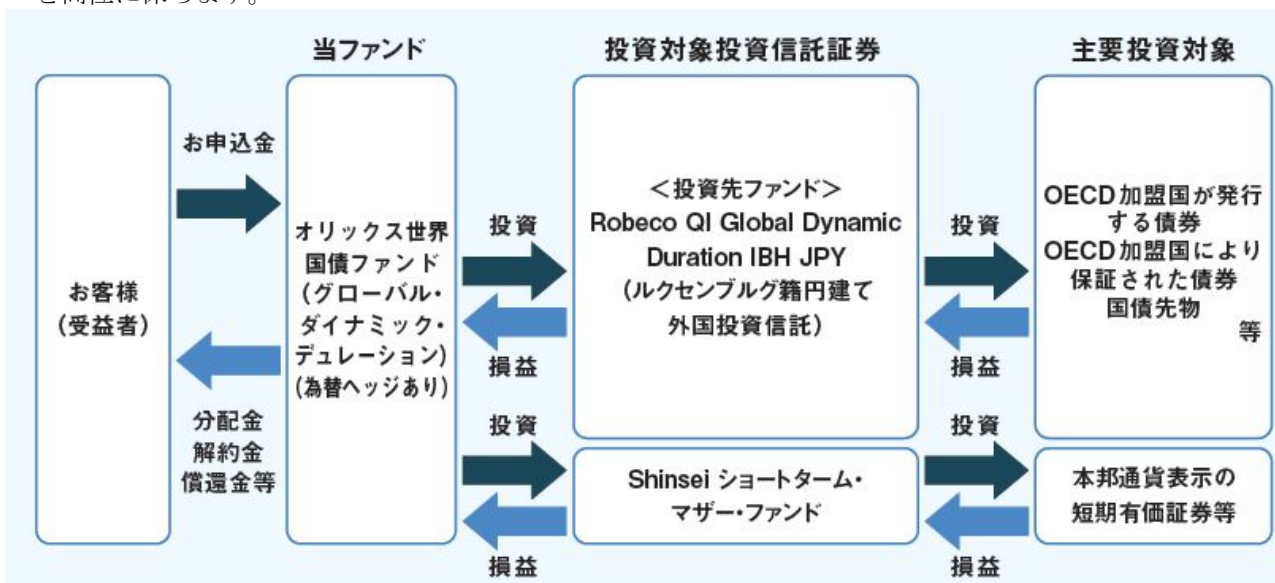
当ファンド

投資対象投資信託証券

主要投資対象

お客様
（受益者）

お申込金

分配金
解約金
償還金等

オリックス世界国債ファンド（グローバル・ダイナミック・デュレーション）（為替ヘッジあり）

投資

損益

投資

損益

＜投資先ファンド＞
Robeco QI Global Dynamic Duration IBH JPY
（ルクセンブルグ籍円建て外国投資信託）

Shinsei ショートターム・マザー・ファンド

投資

損益

投資

損益

OECD加盟国が発行する債券
OECD加盟国により保証された債券
国債先物
等

本邦通貨表示の短期有価証券等